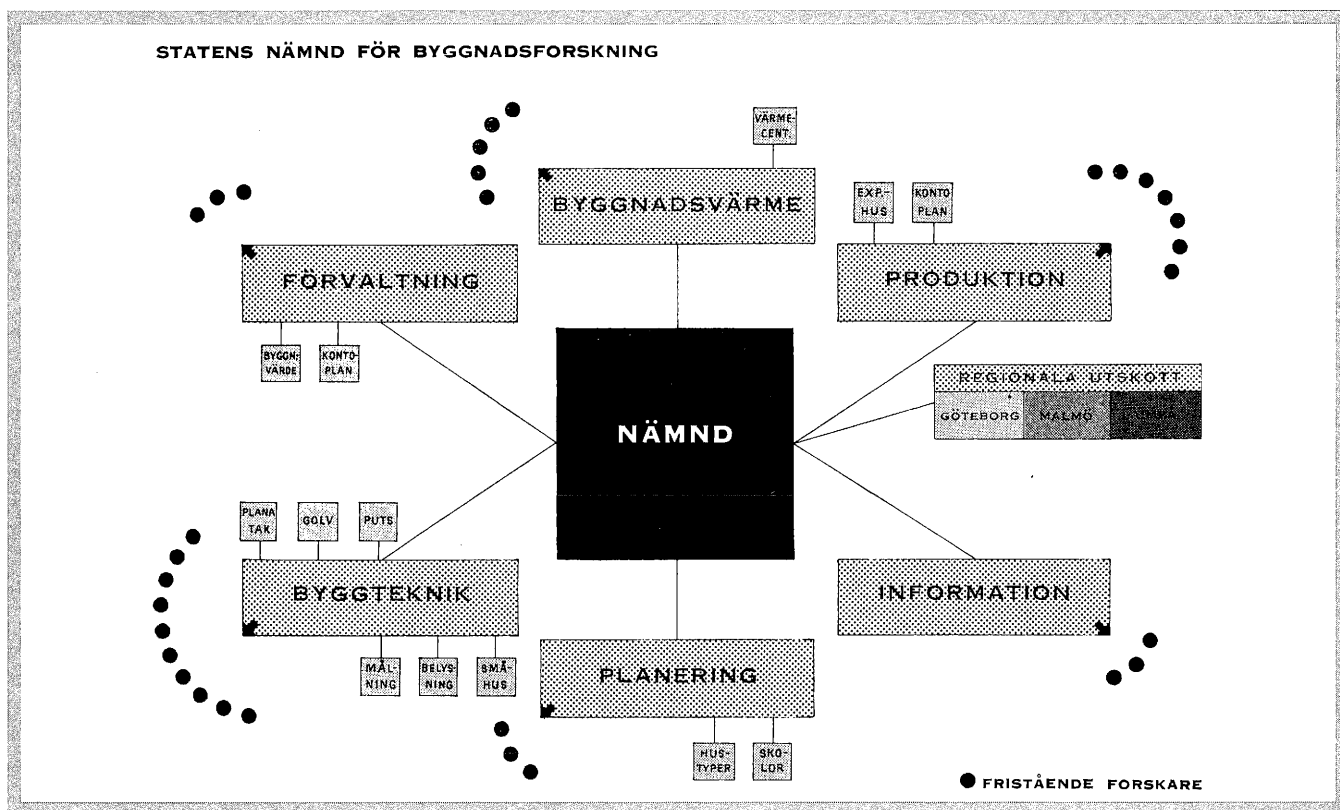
STATENS NÄMND FÖR BYGGNADSFORSKNING

VÄRME-CENT.

BYGGNADSVÄRME

EXP-HUS

KONTO-PLAN

FÖRVALTNING

PRODUKTION

BYGGN.-VÄRDE

KONTO-PLAN

NÄMND

REGIONALA UTSKOTT

GÖTEBORG

MALMÖ

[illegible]

PLANA TAK

GOLV

PUTS

BYGGTEKNIK

INFORMATION

MÅL-NING

BELYS-NING

SMÅ-HUS

PLANERING

HUS-TYPER

SKO-LOR

FRISTÅENDE FORSKARE